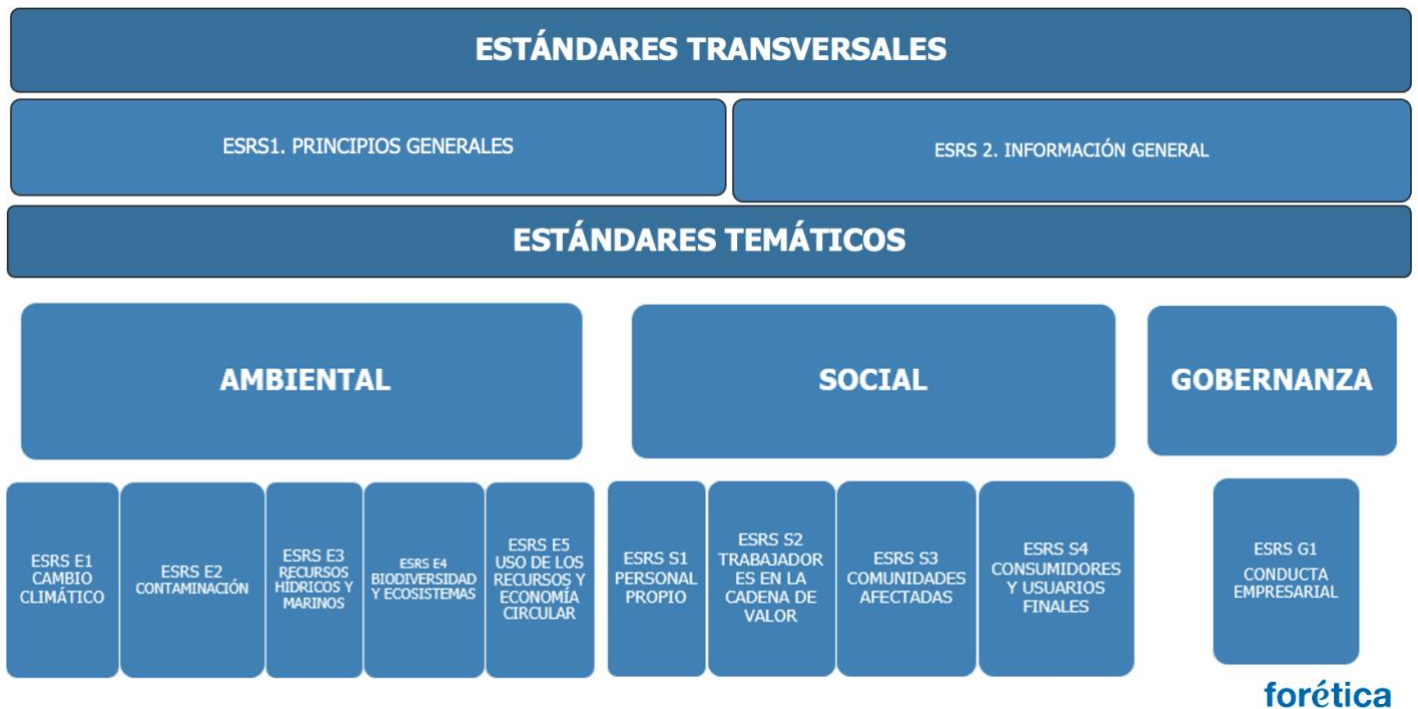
ESTÁNDARES TRANSVERSALES

ESRS1. PRINCIPIOS GENERALES

ESRS 2. INFORMACIÓN GENERAL

ESTÁNDARES TEMÁTICOS

AMBIENTAL

SOCIAL

GOBERNANZA

ESRS E1 CAMBIO CLIMÁTICO

ESRS E2 CONTAMINACIÓN

ESRS E3 RECURSOS HÍDRICOS Y MARINOS

ESRS E4 BIODIVERSIDAD Y ECOSISTEMAS

ESRS E5 USO DE LOS RECURSOS Y ECONOMÍA CIRCULAR

ESRS S1 PERSONAL PROPIO

ESRS S2 TRABAJADORES EN LA CADENA DE VALOR

ESRS S3 COMUNIDADES AFECTADAS

ESRS S4 CONSUMIDORES Y USUARIOS FINALES

ESRS G1 CONDUCTA EMPRESARIAL

forética